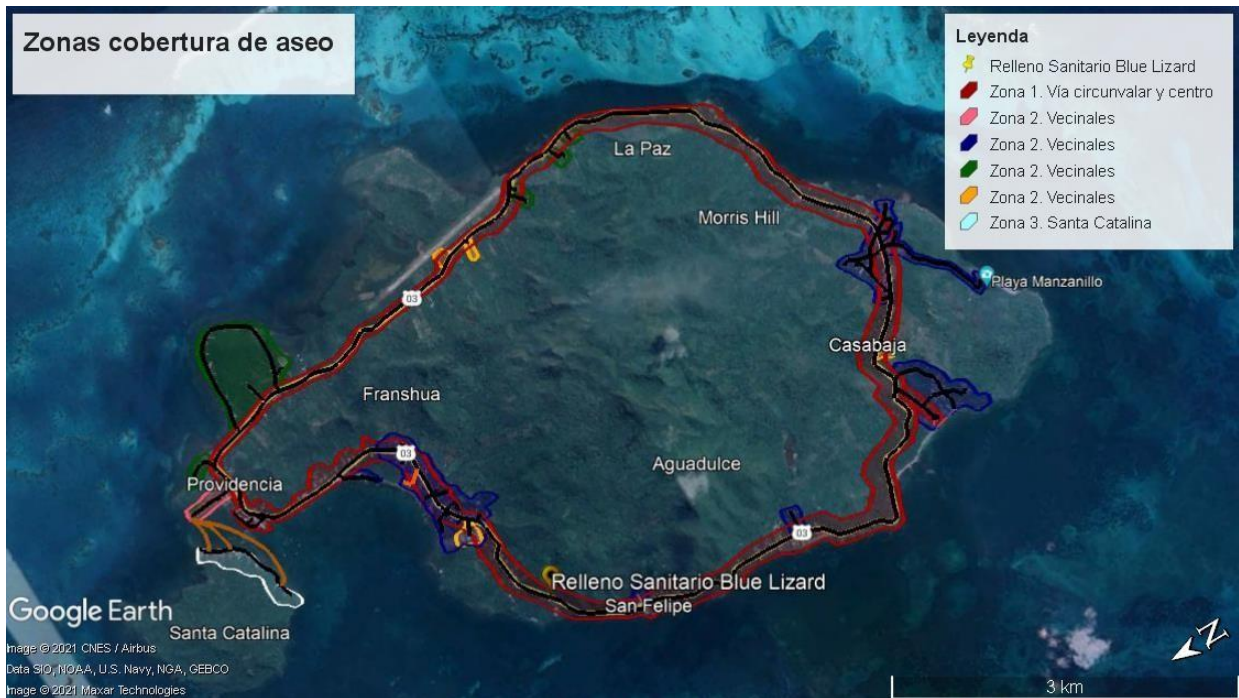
Zonas cobertura de aseo

Leyenda
Relleno Sanitario Blue Lizard
Zona 1. Vía circunvalar y centro
Zona 2. Vecinales
Zona 2. Vecinales
Zona 2. Vecinales
Zona 2. Vecinales
Zona 3. Santa Catalina

La Paz
Morris Hill
Playa Manzanillo
03
Casabaja
Franshua
03
Aguadulce
03
Providencia
Relleno Sanitario Blue Lizard
San Felipe
Santa Catalina
Google Earth
Image © 2021 CNES / Airbus
Data SIO, NOAA, U.S. Navy, NGA, GEBCO
Image © 2021 Maxar Technologies
3 km
N